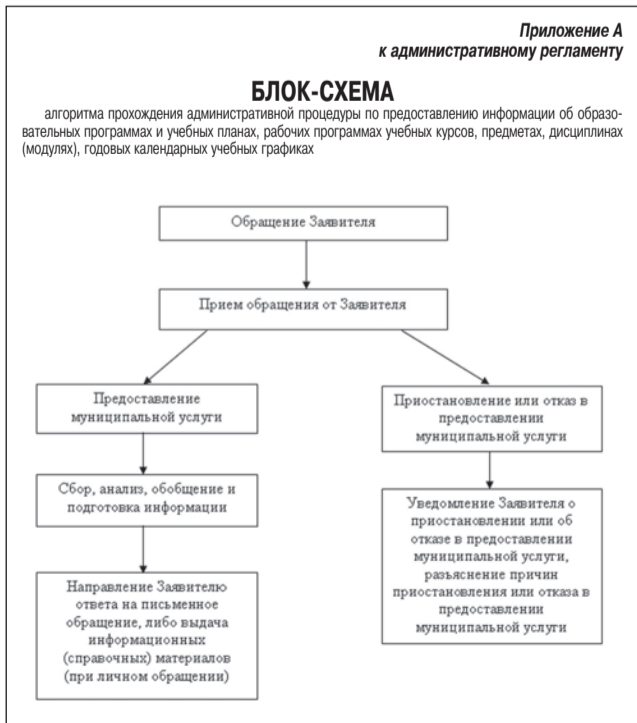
Приложение А
к административному регламенту

БЛОК-СХЕМА

алгоритма прохождения административной процедуры по предоставлению информации об образовательных программах и учебных планах, рабочих программах учебных курсов, предметах, дисциплинах (модулях), годовых календарных учебных графиках

Обращение Заявителя

Прием обращения от Заявителя

Предоставление муниципальной услуги

Сбор, анализ, обобщение и подготовка информации

Направление Заявителю ответа на письменное обращение, либо выдача информационных (справочных) материалов (при личном обращении)

Приостановление или отказ в предоставлении муниципальной услуги

Уведомление Заявителя о приостановлении или об отказе в предоставлении муниципальной услуги, разъяснение причин приостановления или отказа в предоставлении муниципальной услуги